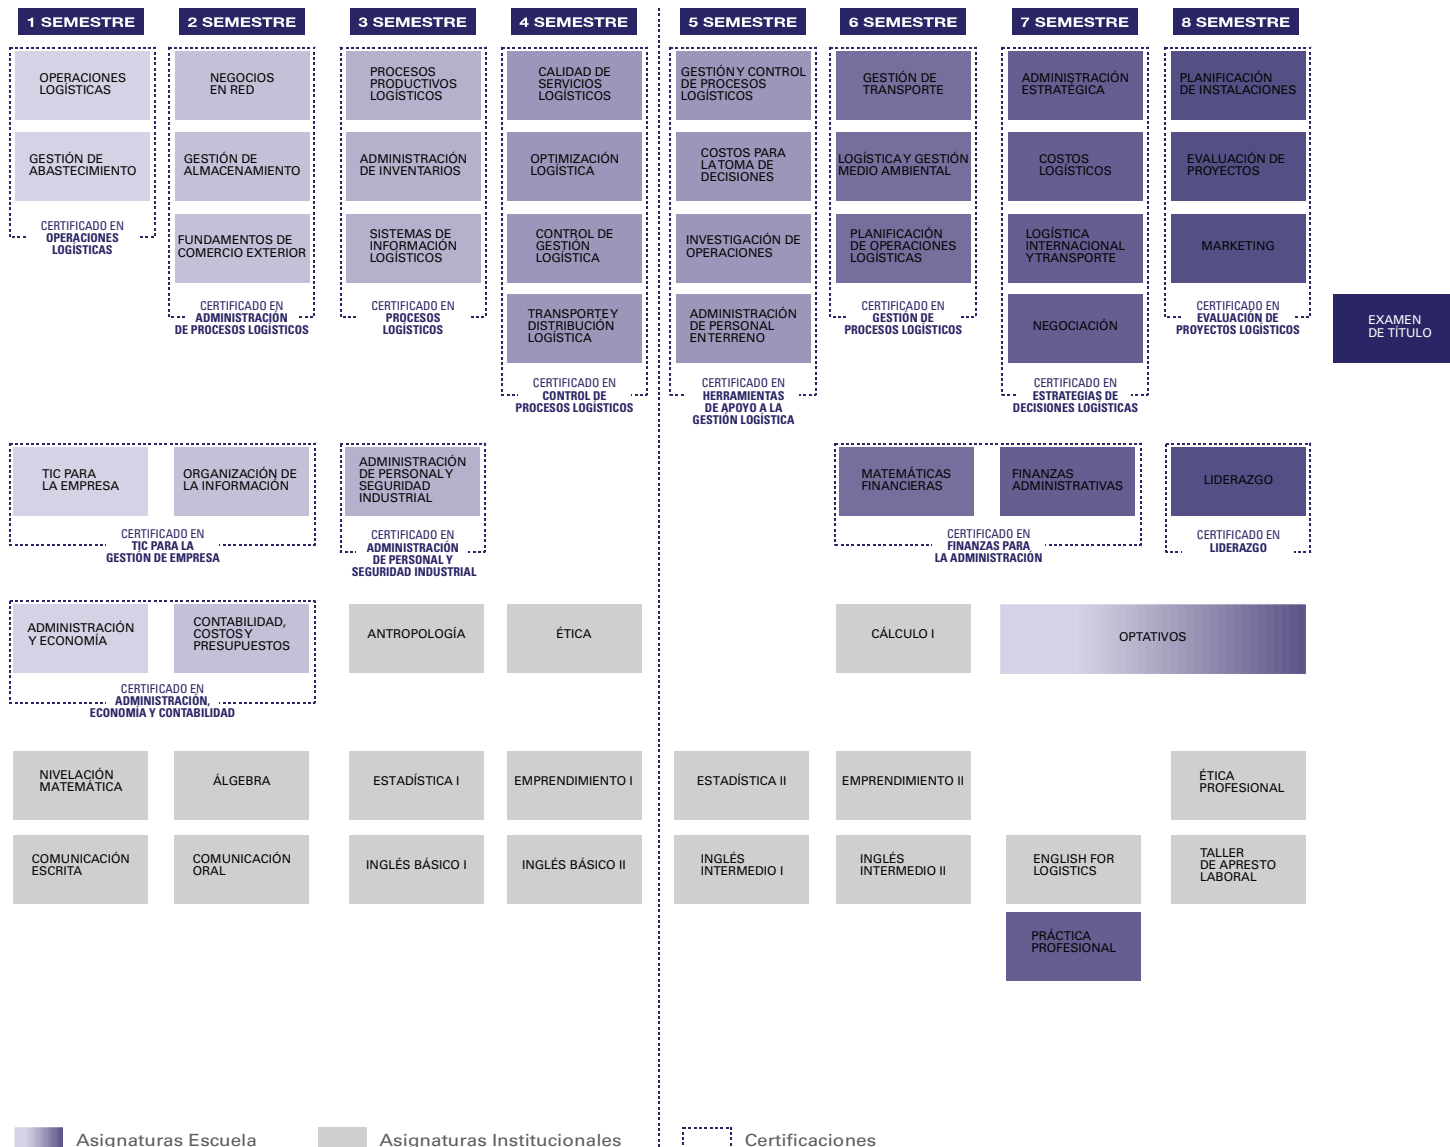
1 SEMESTRE

2 SEMESTRE

3 SEMESTRE

4 SEMESTRE

5 SEMESTRE

6 SEMESTRE

7 SEMESTRE

8 SEMESTRE

OPERACIONES LOGÍSTICAS

GESTIÓN DE ABASTECIMIENTO

CERTIFICADO EN OPERACIONES LOGÍSTICAS

NEGOCIOS EN RED

GESTIÓN DE ALMACENAMIENTO

FUNDAMENTOS DE COMERCIO EXTERIOR

CERTIFICADO EN ADMINISTRACIÓN DE PROCESOS LOGÍSTICOS

PROCESOS PRODUCTIVOS LOGÍSTICOS

ADMINISTRACIÓN DE INVENTARIOS

SISTEMAS DE INFORMACIÓN LOGÍSTICOS

CERTIFICADO EN PROCESOS LOGÍSTICOS

CALIDAD DE SERVICIOS LOGÍSTICOS

OPTIMIZACIÓN LOGÍSTICA

CONTROL DE GESTIÓN LOGÍSTICA

TRANSPORTE Y DISTRIBUCIÓN LOGÍSTICA

CERTIFICADO EN CONTROL DE PROCESOS LOGÍSTICOS

GESTIÓN Y CONTROL DE PROCESOS LOGÍSTICOS

COSTOS PARA LA TOMA DE DECISIONES

INVESTIGACIÓN DE OPERACIONES

ADMINISTRACIÓN DE PERSONAL EN TERRENO

CERTIFICADO EN HERRAMIENTAS DE APOYO A LA GESTIÓN LOGÍSTICA

GESTIÓN DE TRANSPORTE

LOGÍSTICA Y GESTIÓN MEDIO AMBIENTAL

PLANIFICACIÓN DE OPERACIONES LOGÍSTICAS

CERTIFICADO EN GESTIÓN DE PROCESOS LOGÍSTICOS

ADMINISTRACIÓN ESTRATÉGICA

COSTOS LOGÍSTICOS

LOGÍSTICA INTERNACIONAL Y TRANSPORTE

NEGOCIACIÓN

CERTIFICADO EN ESTRATEGIAS DE DECISIONES LOGÍSTICAS

PLANIFICACIÓN DE INSTALACIONES

EVALUACIÓN DE PROYECTOS

MARKETING

CERTIFICADO EN EVALUACIÓN DE PROYECTOS LOGÍSTICOS

EXAMEN DE TÍTULO

TIC PARA LA EMPRESA

ORGANIZACIÓN DE LA INFORMACIÓN

CERTIFICADO EN TIC PARA LA GESTIÓN DE EMPRESA

ADMINISTRACIÓN DE PERSONAL Y SEGURIDAD INDUSTRIAL

CERTIFICADO EN ADMINISTRACIÓN DE PERSONAL Y SEGURIDAD INDUSTRIAL

MATEMÁTICAS FINANCIERAS

FINANZAS ADMINISTRATIVAS

CERTIFICADO EN FINANZAS PARA LA ADMINISTRACIÓN

LIDERAZGO

CERTIFICADO EN LIDERAZGO

ADMINISTRACIÓN Y ECONOMÍA

CONTABILIDAD, COSTOS Y PRESUPUESTOS

CERTIFICADO EN ADMINISTRACIÓN, ECONOMÍA Y CONTABILIDAD

ANTROPOLOGÍA

ÉTICA

CÁLCULO I

OPTATIVOS

NIVELACIÓN MATEMÁTICA

ÁLGEBRA

ESTADÍSTICA I

EMPRENDIMIENTO I

ESTADÍSTICA II

EMPRENDIMIENTO II

ÉTICA PROFESIONAL

COMUNICACIÓN ESCRITA

COMUNICACIÓN ORAL

INGLÉS BÁSICO I

INGLÉS BÁSICO II

INGLÉS INTERMEDIO I

INGLÉS INTERMEDIO II

ENGLISH FOR LOGISTICS

TALLER DE APRESTO LABORAL

PRÁCTICA PROFESIONAL

Asignaturas Escuela

Asignaturas Institucionales

Certificaciones